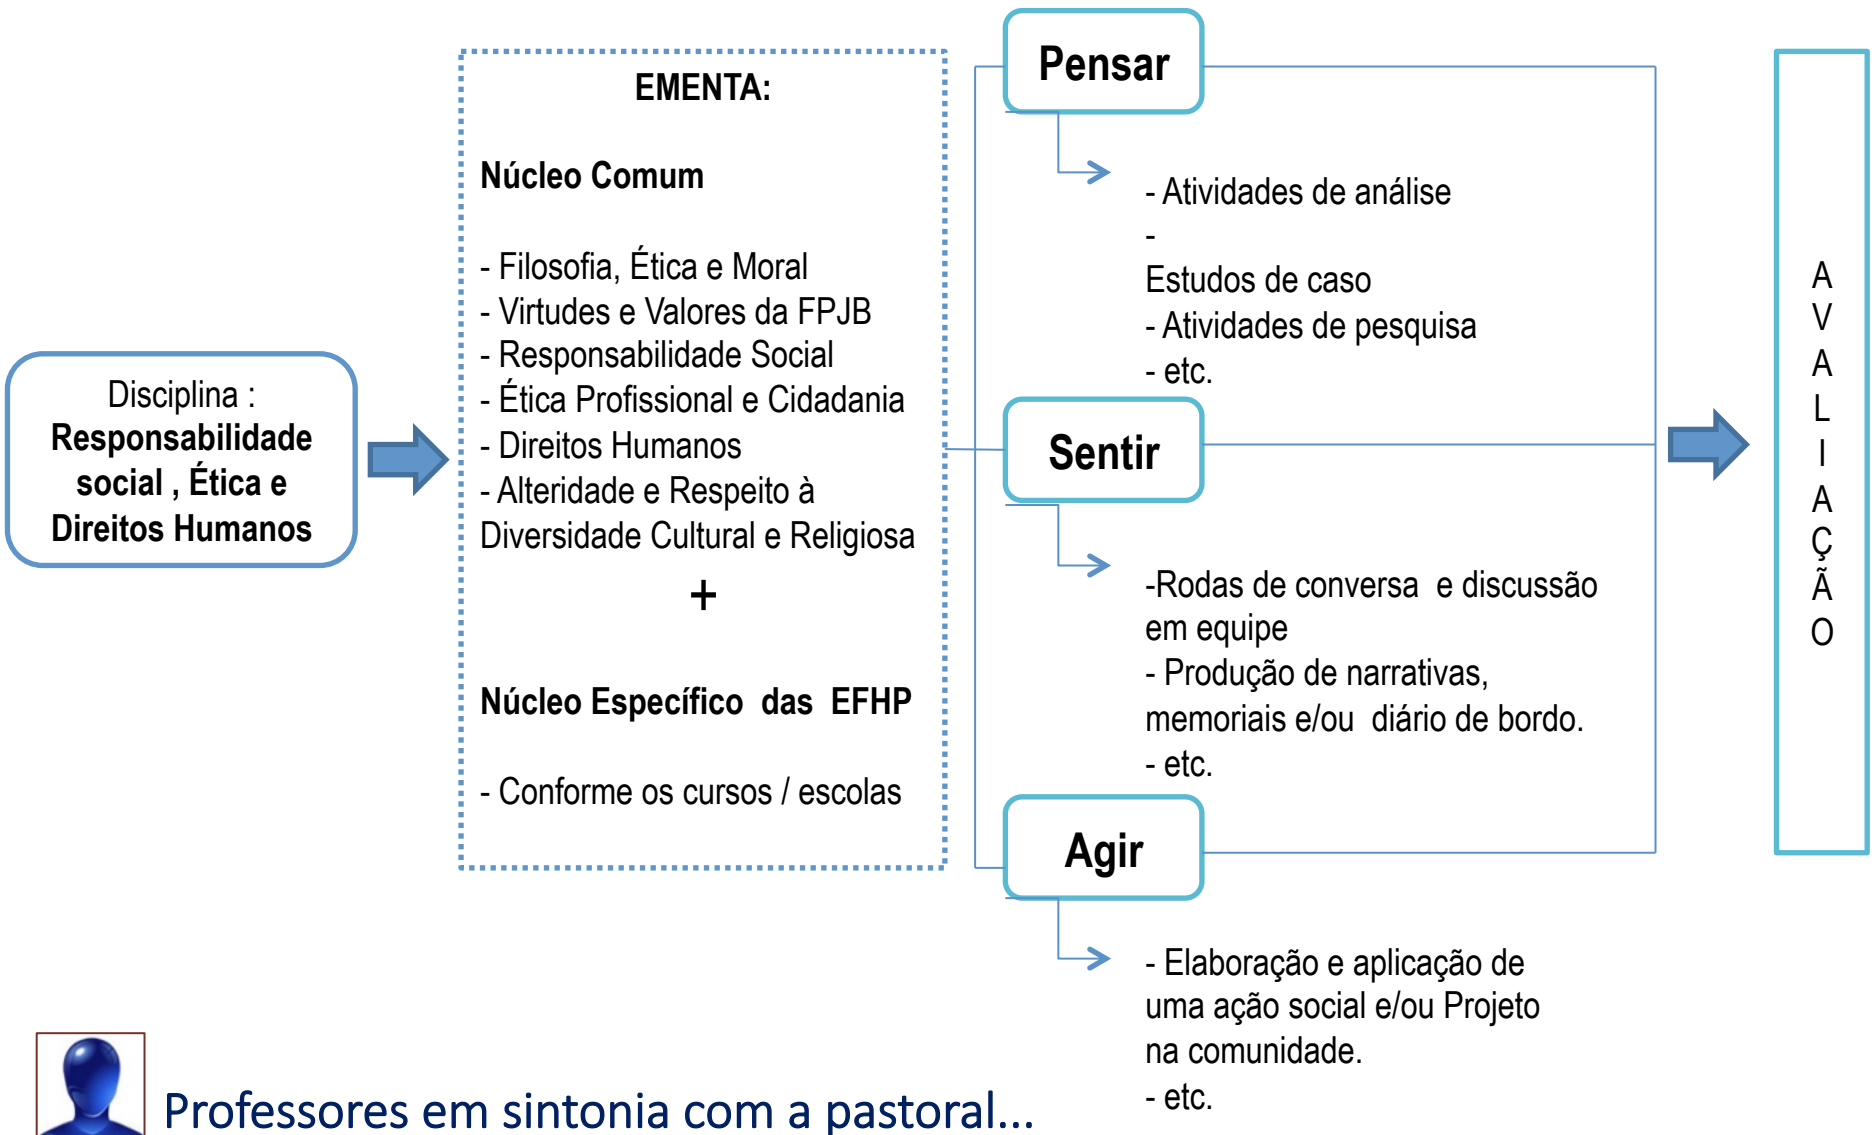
Disciplina : **Responsabilidade social , Ética e Direitos Humanos**

EMENTA:

Núcleo Comum

- Filosofia, Ética e Moral
- Virtudes e Valores da FPJB
- Responsabilidade Social
- Ética Profissional e Cidadania
- Direitos Humanos
- Alteridade e Respeito à Diversidade Cultural e Religiosa

+

Núcleo Específico das EFHP

- Conforme os cursos / escolas

Pensar

- Atividades de análise
-
Estudos de caso
- Atividades de pesquisa
- etc.

Sentir

-Rodas de conversa e discussão em equipe
- Produção de narrativas, memoriais e/ou diário de bordo.
- etc.

Agir

- Elaboração e aplicação de uma ação social e/ou Projeto na comunidade.
- etc.

A V A L I A Ç Ã O

Professores em sintonia com a pastoral...